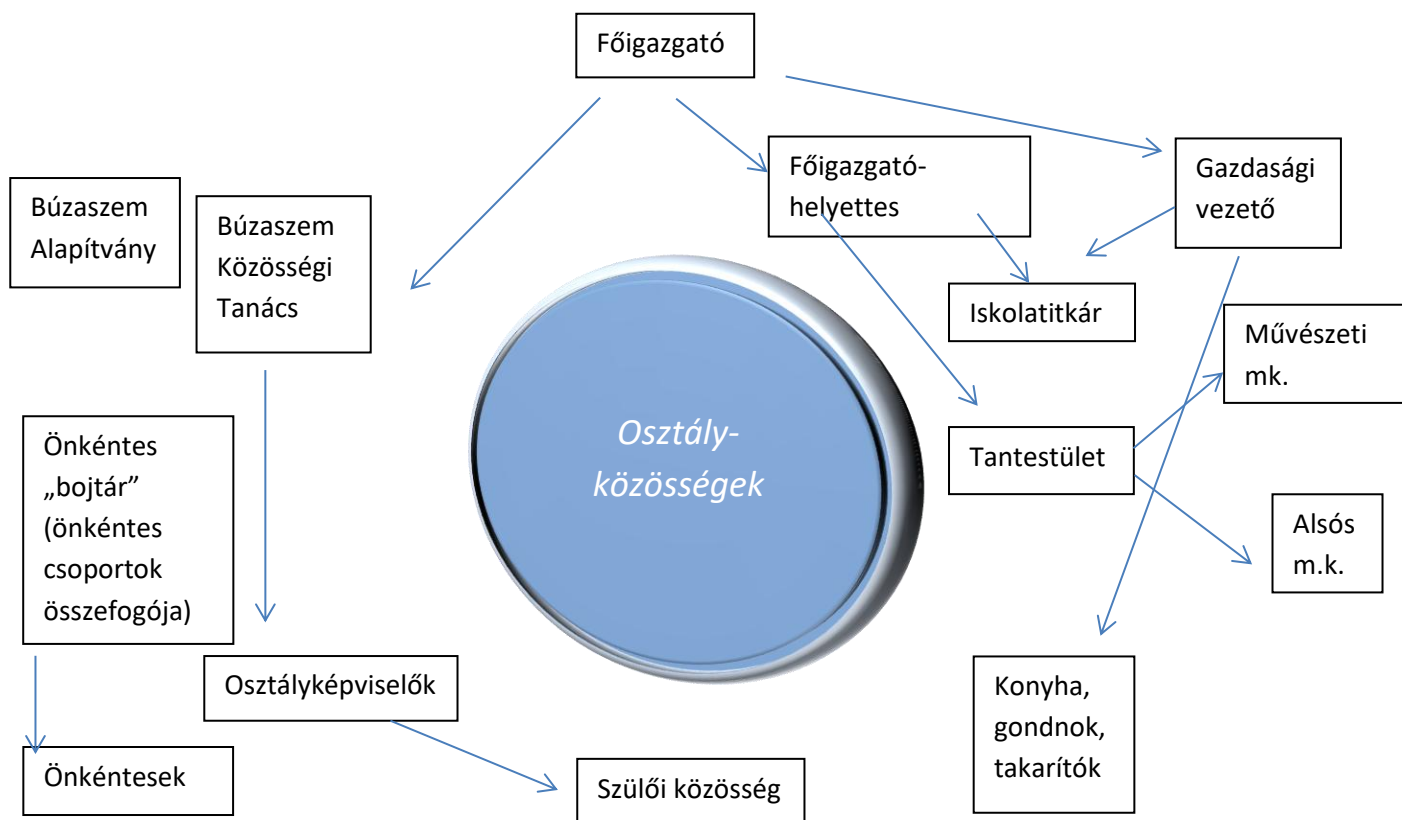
Főigazgató

Búzaszem Alapítvány

Búzaszem Közösségi Tanács

Főigazgató-helyettes

Gazdasági vezető

Iskolatitkár

Művészeti mk.

Osztály-közösségek

Tantestület

Önkéntes „bojtár” (önkéntes csoportok összefogója)

Alsós m.k.

Osztályképviselők

Konyha, gondnok, takarítók

Önkéntesek

Szülői közösség